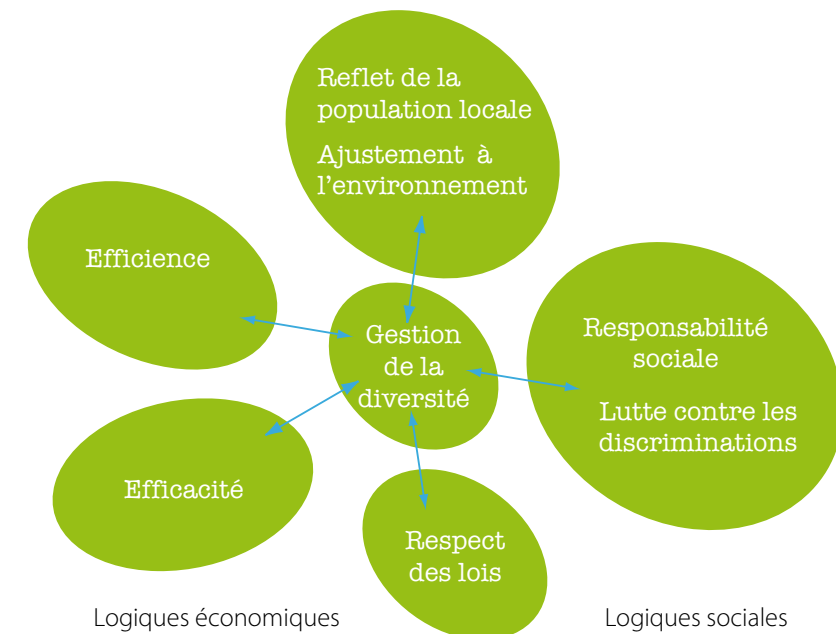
Reflet de la population locale

Ajustement à l'environnement

Efficience

Gestion de la diversité

Responsabilité sociale

Lutte contre les discriminations

Efficacité

Respect des lois

Logiques économiques

Logiques sociales